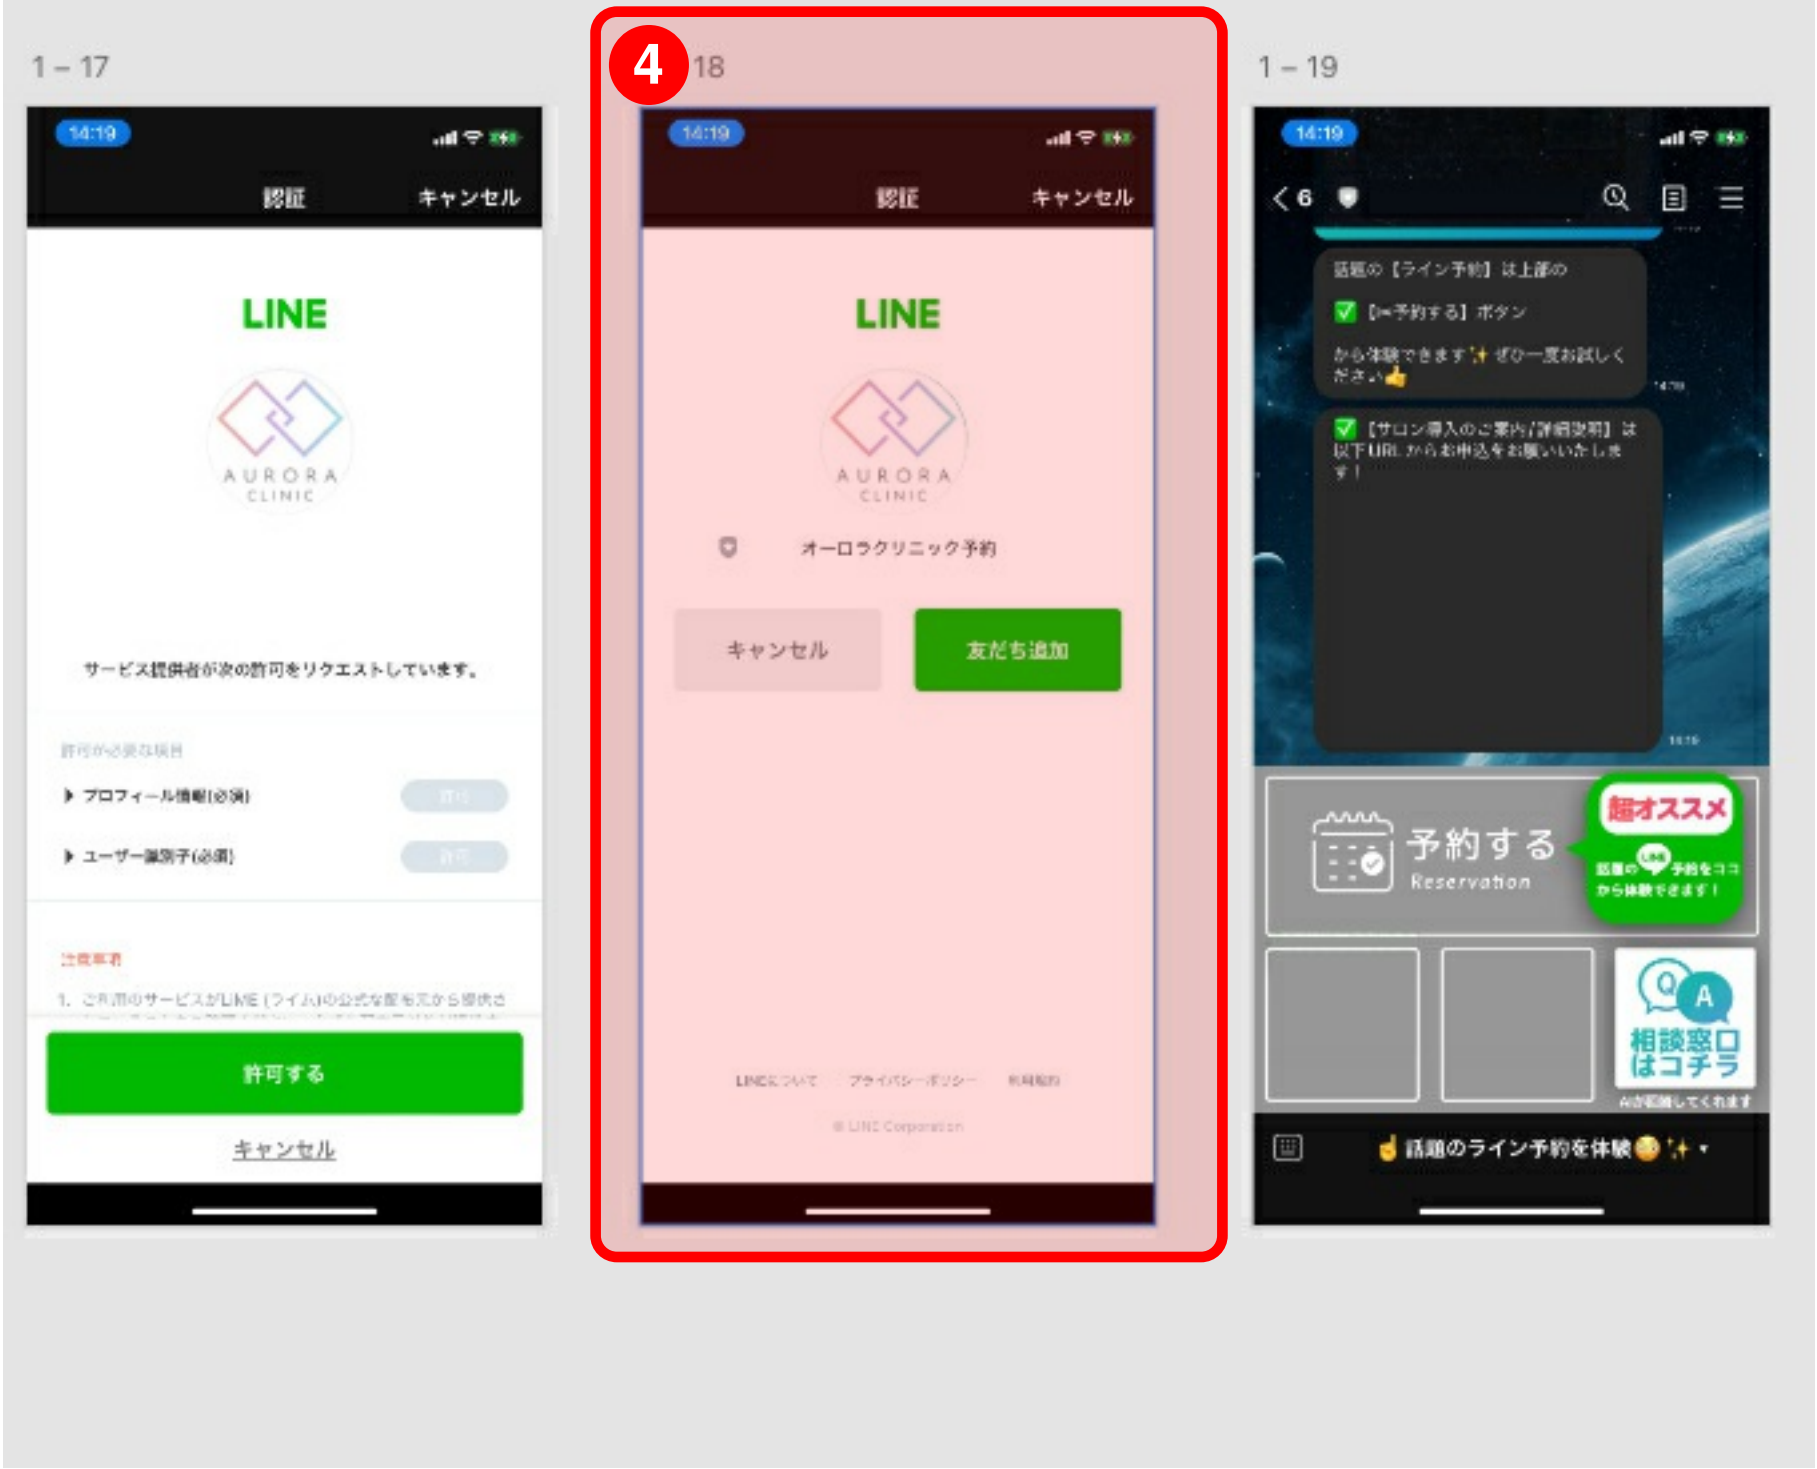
1 – 17

14:19

認証 キャンセル

LINE

AURORA CLINIC

サービス提供者が次の許可をリクエストしています。

許可が必要な項目

▸ プロフィール情報(必須) 許可

▸ ユーザー識別子(必須) 許可

注意事項

1. ご利用のサービスがLINE (ライン)の公式な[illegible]

許可する

キャンセル

4 18

14:19

認証 キャンセル

LINE

AURORA CLINIC

オーロラクリニック予約

キャンセル 友だち追加

LINEについて プライバシーポリシー 利用規約

© LINE Corporation

1 – 19

14:19

< 6

話題の【ライン予約】は上部の

✅【⇒予約する】ボタン

から体験できます✨ぜひ一度お試しください👍

✅【サロン導入のご案内/詳細説明】は以下URLからお申込をお願いいたします！

予約する Reservation

超オススメ

話題の 予約をココから体験できます！

Q A

相談窓口はコチラ

AIが回答してくれます

☝話題のライン予約を体験😊✨ ▾